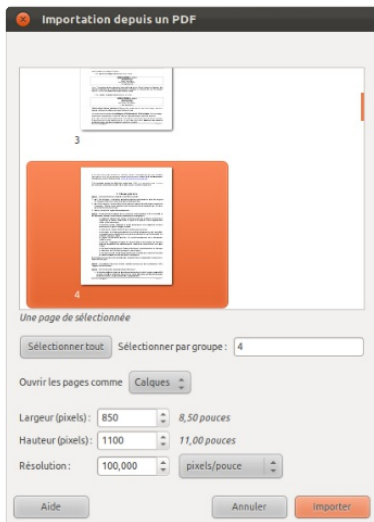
Importation depuis un PDF

3

4

Une page de sélectionnée

Sélectionner tout
Sélectionner par groupe : 4

Ouvrir les pages comme Calques

Largeur (pixels) : 850 8,50 pouces
Hauteur (pixels) : 1100 11,00 pouces
Résolution : 100,000 pixels/pouce

Aide
Annuler
Importer